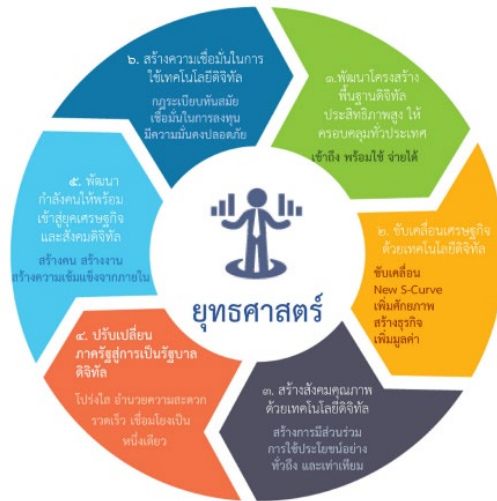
๑.พัฒนาโครงสร้างพื้นฐานดิจิทัลประสิทธิภาพสูง ให้ครอบคลุมทั่วประเทศ

เข้าถึง พร้อมใช้ จ่ายได้

๒. ขับเคลื่อนเศรษฐกิจด้วยเทคโนโลยีดิจิทัล

ขับเคลื่อน New S-Curve เพิ่มศักยภาพ สร้างธุรกิจ เพิ่มมูลค่า

๓. สร้างสังคมคุณภาพด้วยเทคโนโลยีดิจิทัล

สร้างการมีส่วนร่วม การใช้ประโยชน์อย่างทั่วถึง และเท่าเทียม

๔. ปรับเปลี่ยนภาครัฐสู่การเป็นรัฐบาลดิจิทัล

โปร่งใส อำนวยความสะดวก รวดเร็ว เชื่อมโยงเป็นหนึ่งเดียว

๕. พัฒนากำลังคนให้พร้อมเข้าสู่ยุคเศรษฐกิจและสังคมดิจิทัล

สร้างคน สร้างงาน สร้างความเข้มแข็งจากภายใน

๖. สร้างความเชื่อมั่นในการใช้เทคโนโลยีดิจิทัล

กฎระเบียบทันสมัย เชื่อมั่นในการลงทุน มีความมั่นคงปลอดภัย

ยุทธศาสตร์